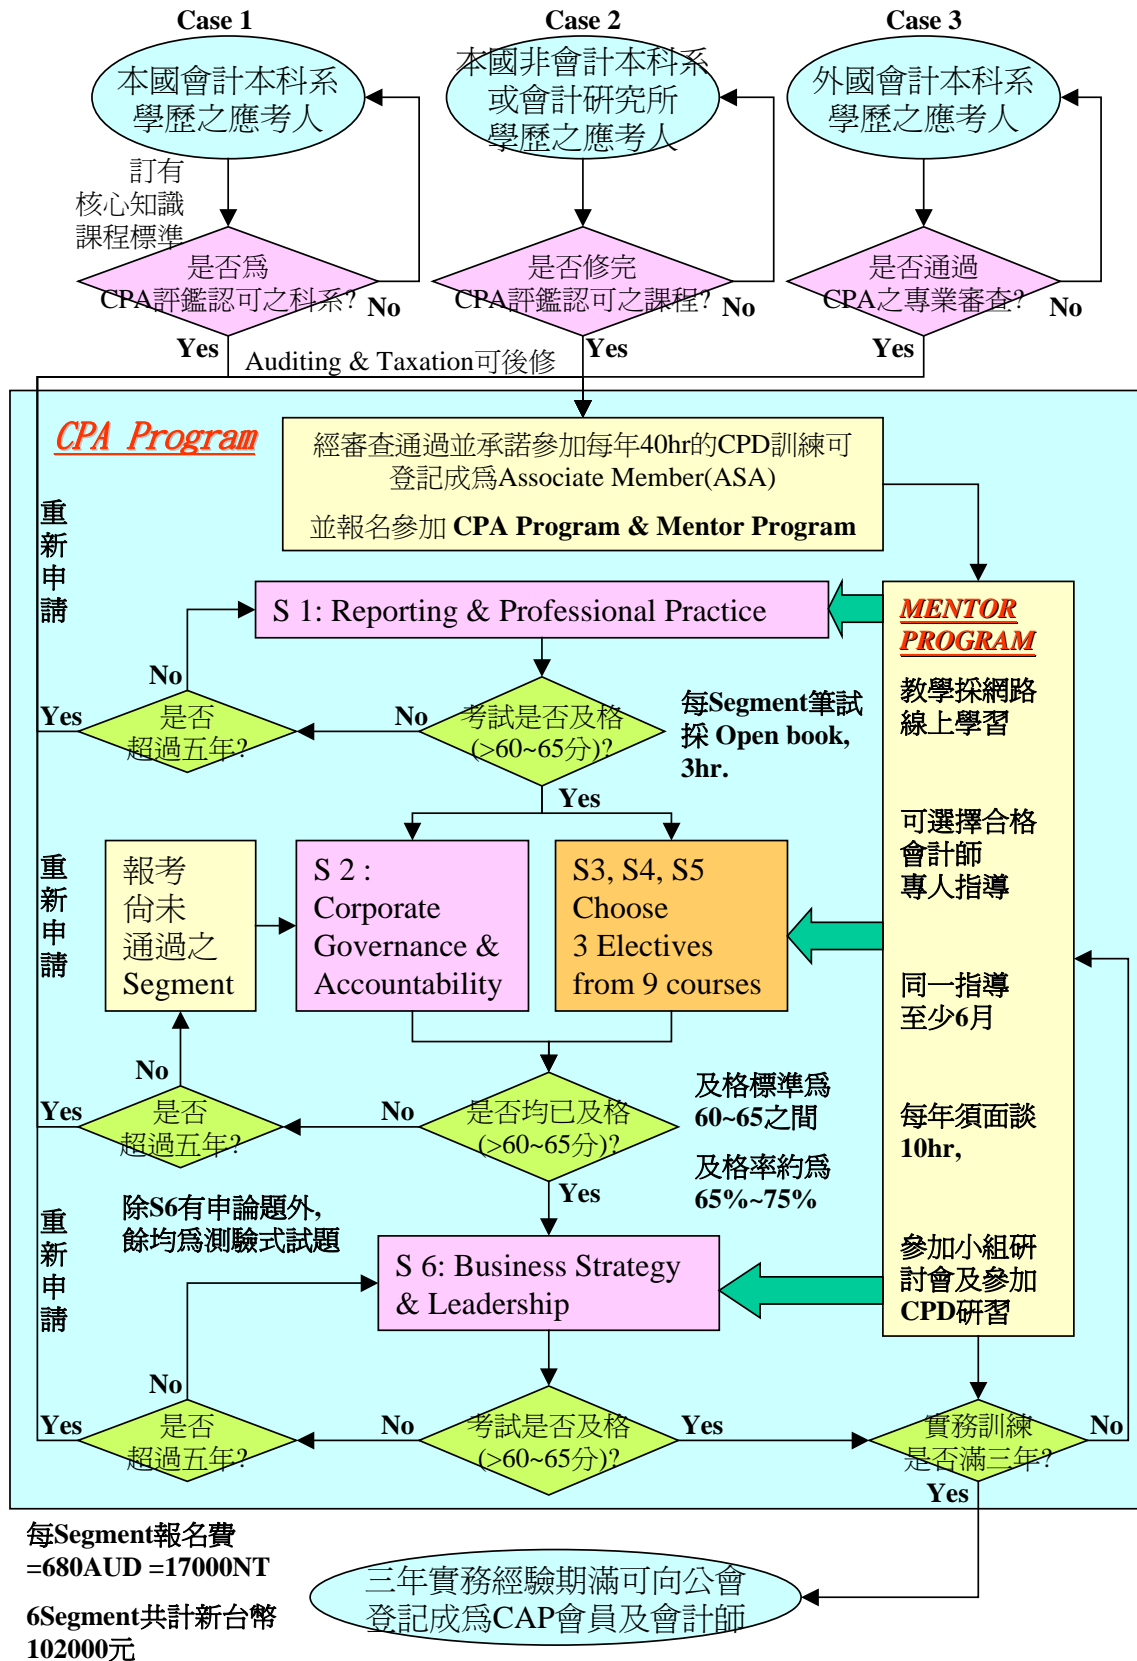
Case 1
本國會計本科系學歷之應考人

Case 2
本國非會計本科系或會計研究所學歷之應考人

Case 3
外國會計本科系學歷之應考人

訂有核心知識課程標準

是否為CPA評鑑認可之科系?
No
Yes
Auditing & Taxation可後修

是否修完CPA評鑑認可之課程?
No
Yes

是否通過CPA之專業審查?
No
Yes

CPA Program

經審查通過並承諾參加每年40hr的CPD訓練可登記成為Associate Member(ASA)

並報名參加 CPA Program & Mentor Program

重新申請

S 1: Reporting & Professional Practice

MENTOR PROGRAM

教學採網路線上學習

No
Yes
是否超過五年?
No
考試是否及格(>60~65分)?
每Segment筆試採 Open book, 3hr.
Yes

重新申請

報考尚未通過之Segment

S 2 : Corporate Governance & Accountability

S3, S4, S5 Choose 3 Electives from 9 courses

可選擇合格會計師專人指導

同一指導至少6月

No
Yes
是否超過五年?
No
是否均已及格(>60~65分)?
及格標準為60~65之間
及格率約為65%~75%
Yes

每年須面談10hr,

重新申請

除S6有申論題外,餘均為測驗式試題

S 6: Business Strategy & Leadership

參加小組研討會及參加CPD研習

No
Yes
是否超過五年?
No
考試是否及格(>60~65分)?
Yes
實務訓練是否滿三年?
No
Yes

每Segment報名費=680AUD =17000NT

6Segment共計新台幣102000元

三年實務經驗期滿可向公會登記成為CAP會員及會計師